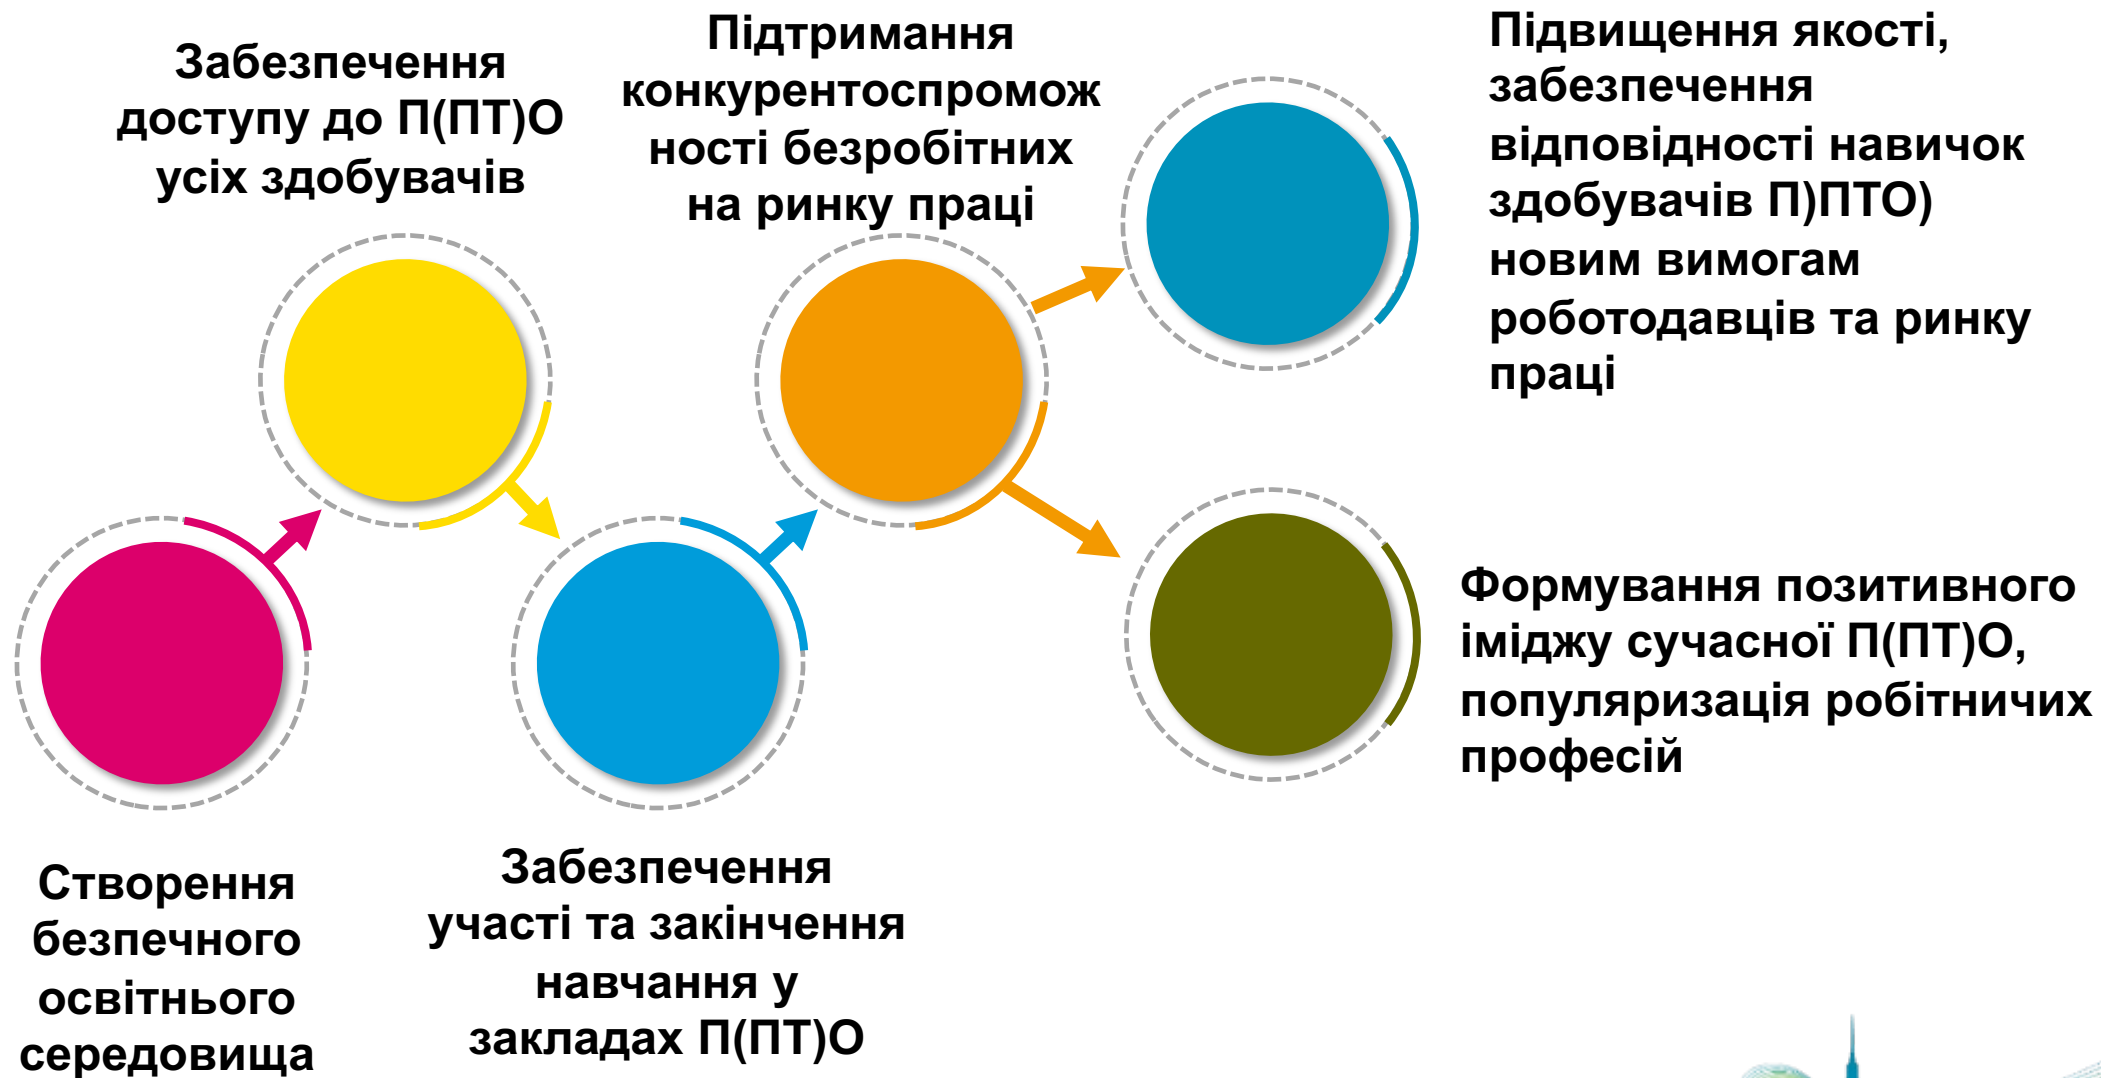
Створення безпечного освітнього середовища

Забезпечення доступу до П(ПТ)О усіх здобувачів

Забезпечення участі та закінчення навчання у закладах П(ПТ)О

Підтримання конкурентоспроможності безробітних на ринку праці

Підвищення якості, забезпечення відповідності навичок здобувачів П)ПТО) новим вимогам роботодавців та ринку праці

Формування позитивного іміджу сучасної П(ПТ)О, популяризація робітничих професій